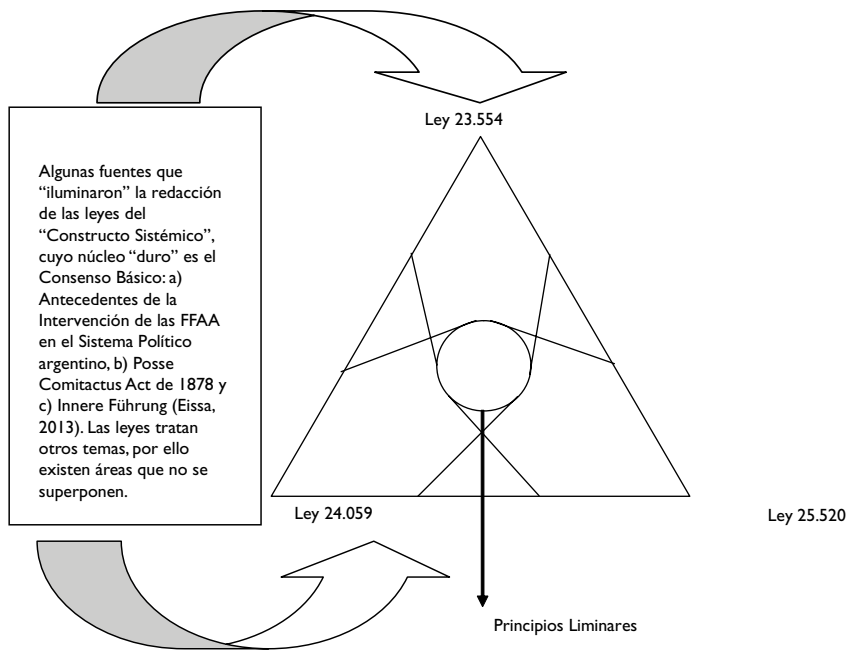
Algunas fuentes que "iluminaron" la redacción de las leyes del "Constructo Sistémico", cuyo núcleo "duro" es el Consenso Básico: a) Antecedentes de la Intervención de las FFAA en el Sistema Político argentino, b) Posse Comitactus Act de 1878 y c) Innere Führung (Eissa, 2013). Las leyes tratan otros temas, por ello existen áreas que no se superponen.

Ley 23.554

Ley 24.059

Ley 25.520

Principios Liminares